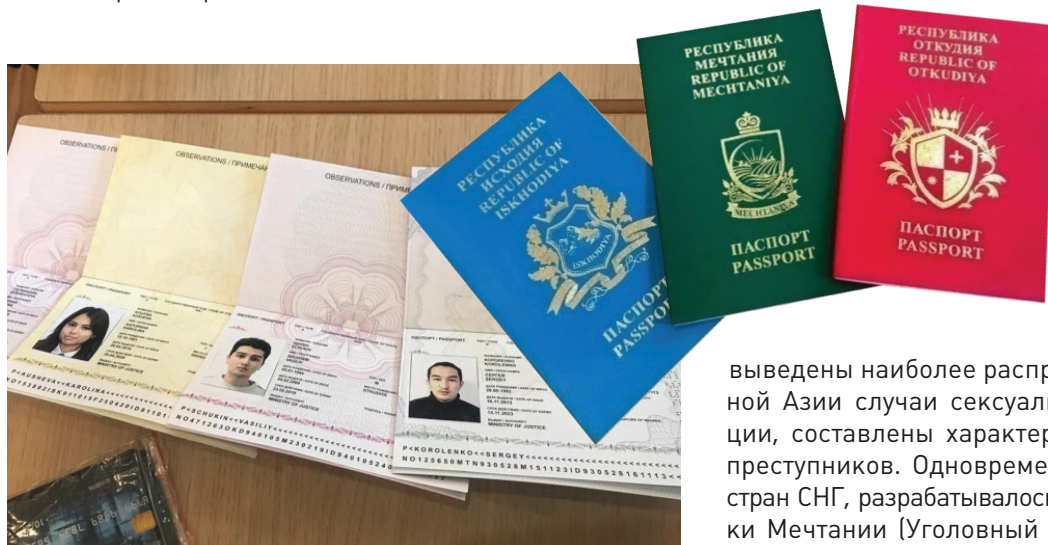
РЕСПУБЛИКА ИСХОДИЯ REPUBLIC OF ISKHODIYA

ISKHODIYA

ПАСПОРТ PASSPORT

РЕСПУБЛИКА МЕЧТАНИЯ REPUBLIC OF MECHTANIYA

MECHTANIYA

ПАСПОРТ PASSPORT

РЕСПУБЛИКА ОТКУДИЯ REPUBLIC OF OTKUDIYA

ПАСПОРТ PASSPORT

OBSERVATIONS / ПРИМЕЧАНИЯ

OBSERVATIONS / ПРИМЕЧА

OBSERVATIONS / ПРИМЕ

MINISTRY OF JUSTICE

MINISTRY OF JUSTICE

MINISTRY OF JUSTICE

P<AUBKEVA<<KAROLINA<<<

P<SCHUKIN<<VASILIY<<<<<

NO47126S0K846105M2302191D9461052

P<KOROLENKO<<SERGEY<<<<<<<<<<<<<<<<<<<<

NO125650MTN930528M1511231D9305281611134

выведены наиболее распр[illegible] ной Азии случаи сексуал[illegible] ции, составлены характер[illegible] преступников. Одновреме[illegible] стран СНГ, разрабатывалос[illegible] ки Мечтании (Уголовный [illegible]